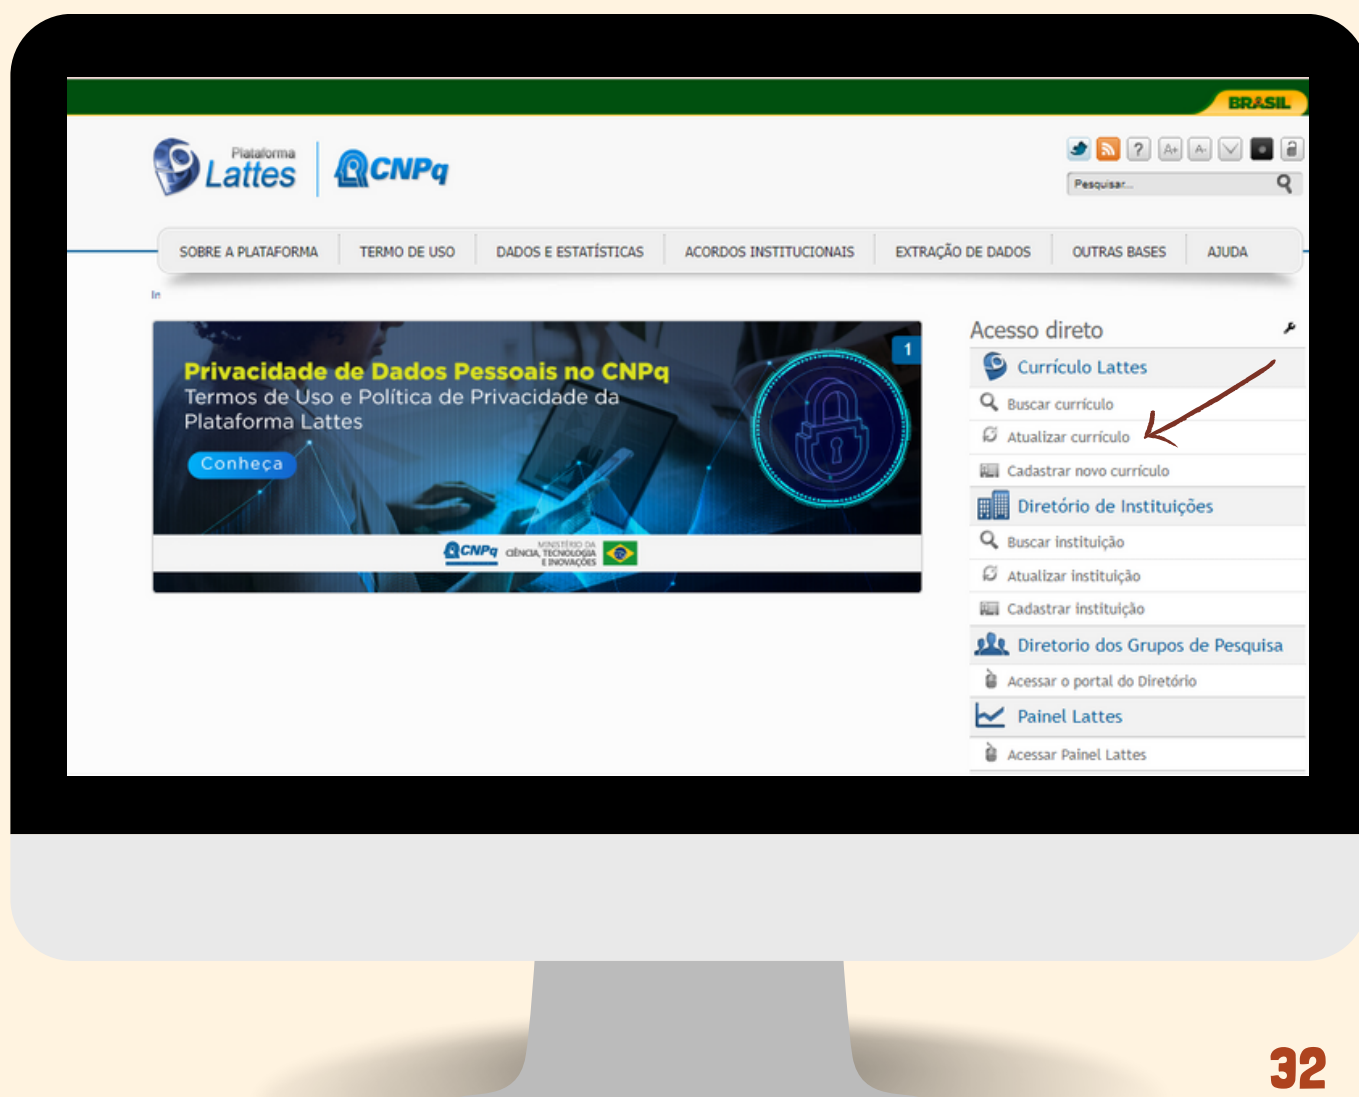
BRASIL

Plataforma Lattes | CNPq

?	A+	A-

Pesquisar...

SOBRE A PLATAFORMA | TERMO DE USO | DADOS E ESTATÍSTICAS | ACORDOS INSTITUCIONAIS | EXTRAÇÃO DE DADOS | OUTRAS BASES | AJUDA

In

Privacidade de Dados Pessoais no CNPq
Termos de Uso e Política de Privacidade da Plataforma Lattes

Conheça

1

CNPq MINISTÉRIO DA CIÊNCIA, TECNOLOGIA E INOVAÇÕES

Acesso direto

Currículo Lattes
Buscar currículo
Atualizar currículo
Cadastrar novo currículo

Diretório de Instituições
Buscar instituição
Atualizar instituição
Cadastrar instituição

Diretorio dos Grupos de Pesquisa
Acessar o portal do Diretório

Painel Lattes
Acessar Painel Lattes

32